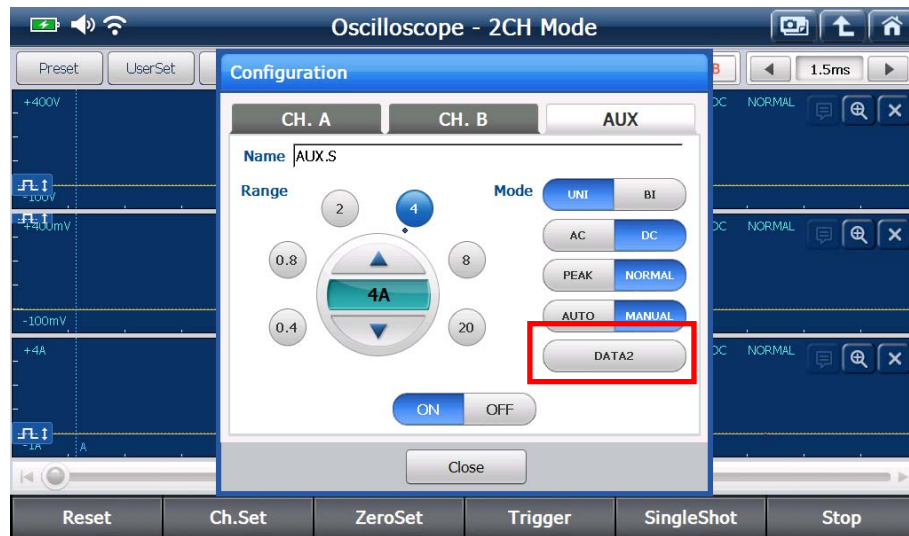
Oscilloscope - 2CH Mode

Preset UserSet

1.5ms

+400V
-100V
+400mV
-100mV
+4A
-1A
A

DC NORMAL
DC NORMAL
DC NORMAL

Configuration

CH. A CH. B AUX

Name AUX.S

Range

2 4 0.8 8 4A 0.4 20

Mode

UNI BI
AC DC
PEAK NORMAL
AUTO MANUAL
DATA2

ON OFF

Close

Reset Ch.Set ZeroSet Trigger SingleShot Stop